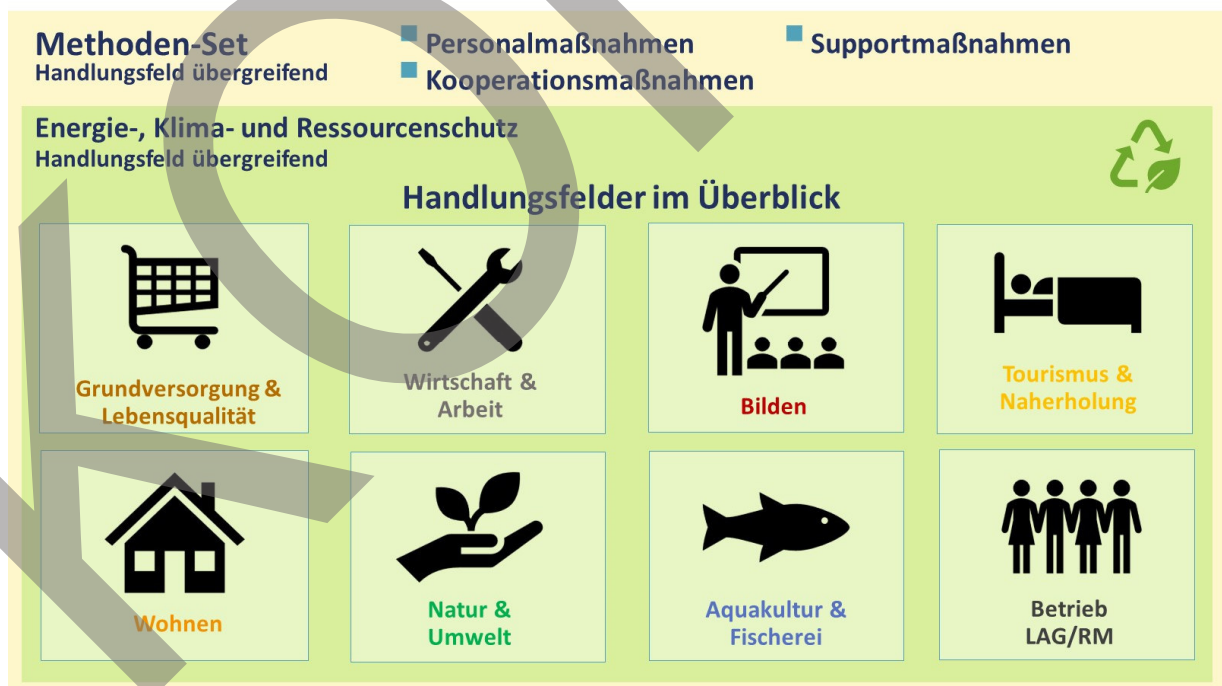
Methoden-Set
Handlungsfeld übergreifend

Personalmaßnahmen
Kooperationsmaßnahmen

Supportmaßnahmen

Energie-, Klima- und Ressourcenschutz
Handlungsfeld übergreifend

Handlungsfelder im Überblick

Grundversorgung & Lebensqualität

Wirtschaft & Arbeit

Bilden

Tourismus & Naherholung

Wohnen

Natur & Umwelt

Aquakultur & Fischerei

Betrieb LAG/RM